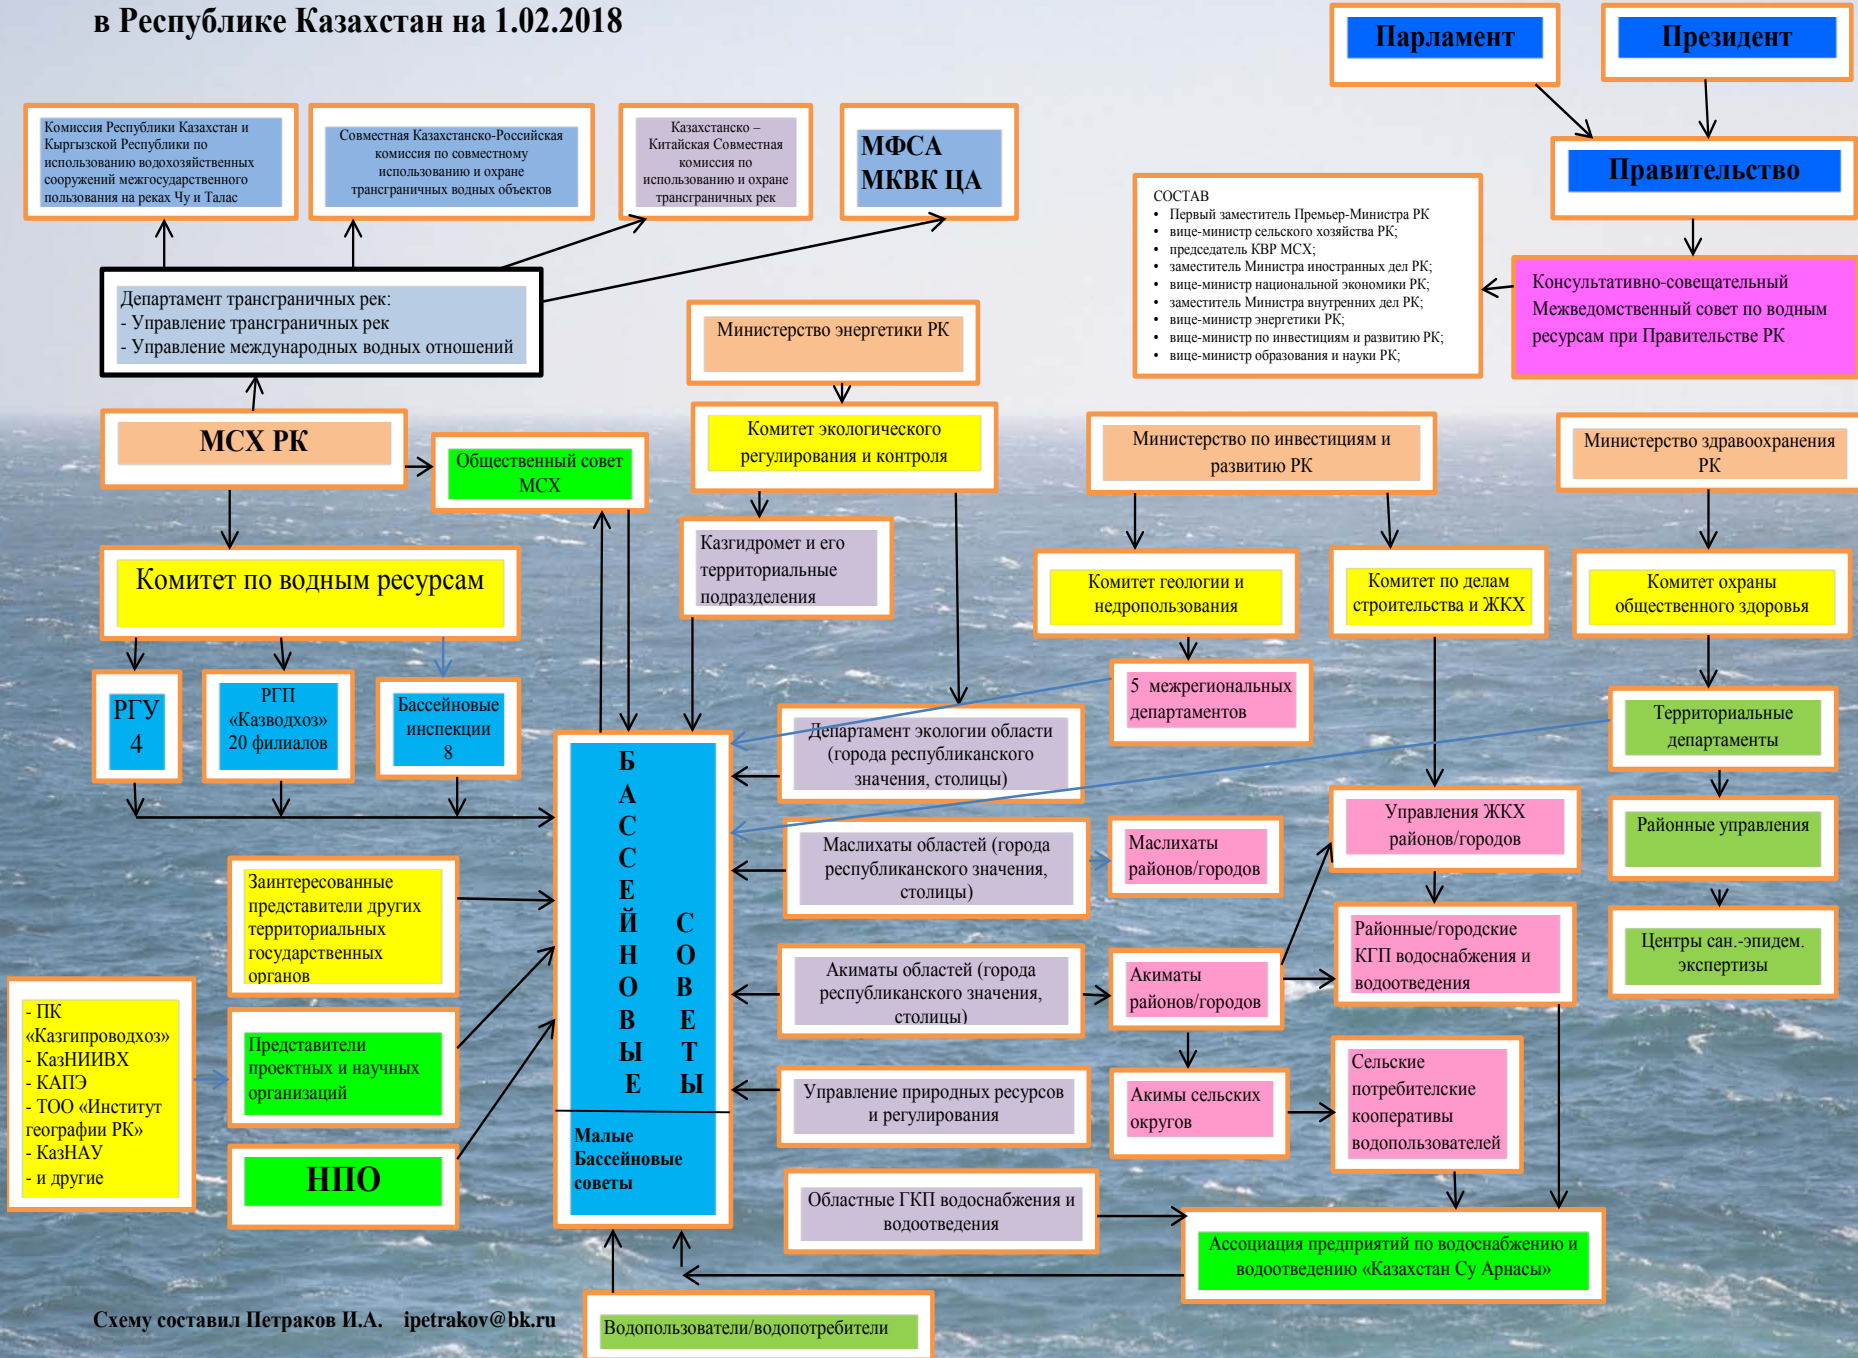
в Республике Казахстан на 1.02.2018

Парламент

Президент

Правительство

Комиссия Республики Казахстан и Кыргызской Республики по использованию водохозяйственных сооружений межгосударственного пользования на реках Чу и Талас

Совместная Казахстанско-Российская комиссия по совместному использованию и охране трансграничных водных объектов

Казахстанско – Китайская Совместная комиссия по использованию и охране трансграничных рек

МФСА
МКВК ЦА

СОСТАВ
• Первый заместитель Премьер-Министра РК
• вице-министр сельского хозяйства РК;
• председатель КВР МСХ;
• заместитель Министра иностранных дел РК;
• вице-министр национальной экономики РК;
• заместитель Министра внутренних дел РК;
• вице-министр энергетики РК;
• вице-министр по инвестициям и развитию РК;
• вице-министр образования и науки РК;

Консультативно-совещательный Межведомственный совет по водным ресурсам при Правительстве РК

Департамент трансграничных рек:
- Управление трансграничных рек
- Управление международных водных отношений

Министерство энергетики РК

МСХ РК

Общественный совет МСХ

Комитет экологического регулирования и контроля

Министерство по инвестициям и развитию РК

Министерство здравоохранения РК

Комитет по водным ресурсам

Казгидромет и его территориальные подразделения

Комитет геологии и недропользования

Комитет по делам строительства и ЖКХ

Комитет охраны общественного здоровья

РГУ 4

РГП «Казводхоз» 20 филиалов

Бассейновые инспекции 8

5 межрегиональных департаментов

Территориальные департаменты

Б А С С Е Й Н О В Ы Е
С О В Е Т Ы

Малые Бассейновые советы

Департамент экологии области (города республиканского значения, столицы)

Управления ЖКХ районов/городов

Районные управления

Маслихаты областей (города республиканского значения, столицы)

Маслихаты районов/городов

Заинтересованные представители других территориальных государственных органов

Районные/городские КГП водоснабжения и водоотведения

Центры сан.-эпидем. экспертизы

- ПК «Казгипроводхоз»
- КазНИИВХ
- КАПЭ
- ТОО «Институт географии РК»
- КазНАУ
- и другие

Представители проектных и научных организаций

Акиматы областей (города республиканского значения, столицы)

Акиматы районов/городов

Акимы сельских округов

Сельские потребительские кооперативы водопользователей

Управление природных ресурсов и регулирования

НПО

Областные ГКП водоснабжения и водоотведения

Ассоциация предприятий по водоснабжению и водоотведению «Казахстан Су Арнасы»

Схему составил Петраков И.А. ipetrakov@bk.ru

Водопользователи/водопотребители